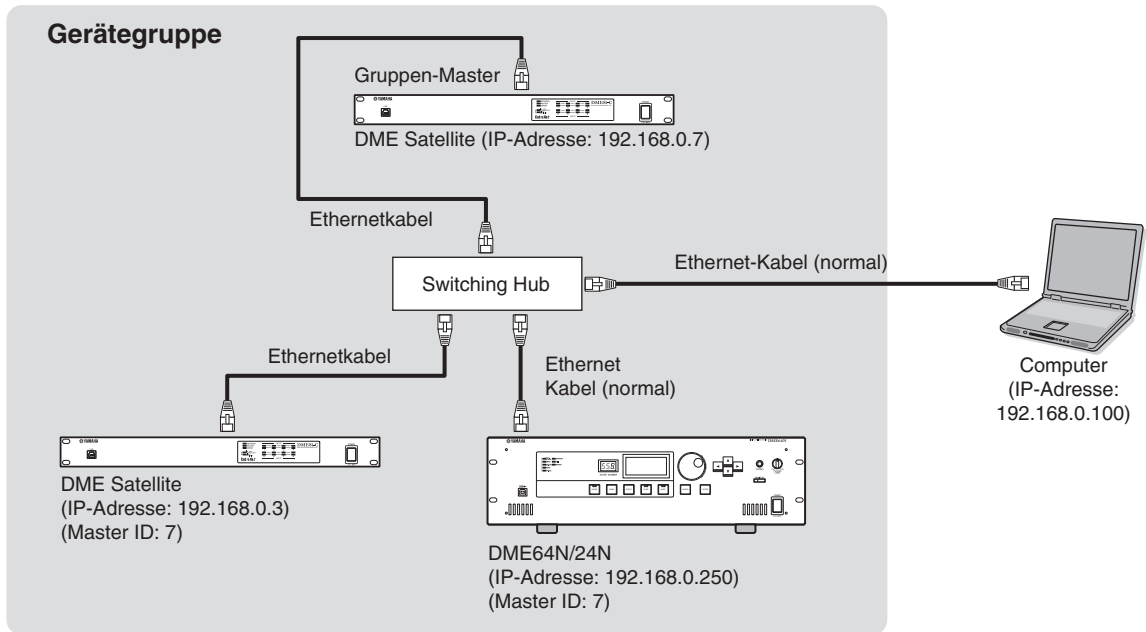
Gerätegruppe

Gruppen-Master

DME Satellite (IP-Adresse: 192.168.0.7)

Ethernetkabel

Switching Hub

Ethernet-Kabel (normal)

Computer
(IP-Adresse:
192.168.0.100)

Ethernetkabel

Ethernet
Kabel (normal)

DME Satellite
(IP-Adresse: 192.168.0.3)
(Master ID: 7)

DME64N/24N
(IP-Adresse: 192.168.0.250)
(Master ID: 7)